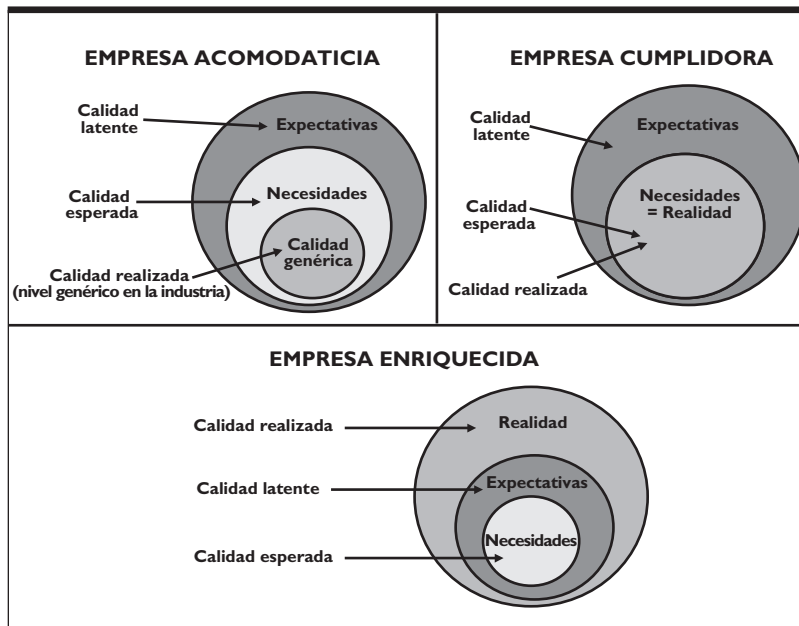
EMPRESA ACOMODATICIA

Calidad latente

Expectativas

Calidad esperada

Necesidades

Calidad genérica

Calidad realizada (nivel genérico en la industria)

EMPRESA CUMPLIDORA

Calidad latente

Expectativas

Calidad esperada

Necesidades = Realidad

Calidad realizada

EMPRESA ENRIQUECIDA

Calidad realizada

Realidad

Calidad latente

Expectativas

Calidad esperada

Necesidades